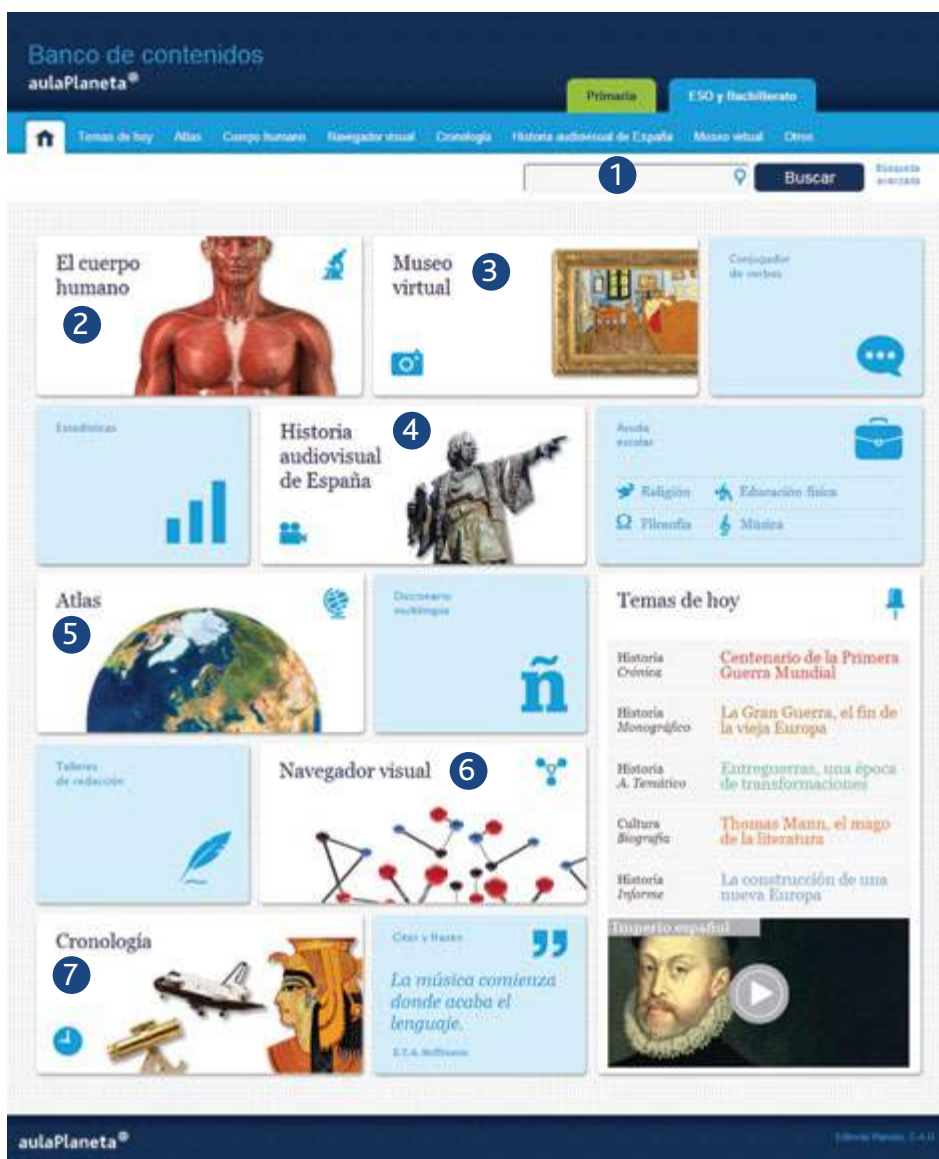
Banco de contenidos
aulaPlaneta®

Primaria
ESO y Bachillerato

Temas de hoy  Atlas  Cuerpo humano  Navegador visual  Cronología  Historia audiovisual de España  Museo virtual  Otros

1
Buscar
Búsqueda avanzada

El cuerpo humano
2

Museo virtual
3

Conjugador de verbos

Estadísticas

Historia audiovisual de España
4

Ayuda escolar
Religión
Educación física
Filosofía
Música

Atlas
5

Diccionario multilingüe
ñ

Temas de hoy

| | |
|---|---|
| Historia *Crónica* | Centenario de la Primera Guerra Mundial |
| Historia *Monográfico* | La Gran Guerra, el fin de la vieja Europa |
| Historia *A. Temático* | Entreguerras, una época de transformaciones |
| Cultura *Biografía* | Thomas Mann, el mago de la literatura |
| Historia *Informe* | La construcción de una nueva Europa |

Talleres de redacción

Navegador visual
6

Cronología
7

Citas y frases
*La música comienza donde acaba el lenguaje.*
E.T.A. Hoffmann

Imperio español

aulaPlaneta®
Editorial Planeta, S.A.U.